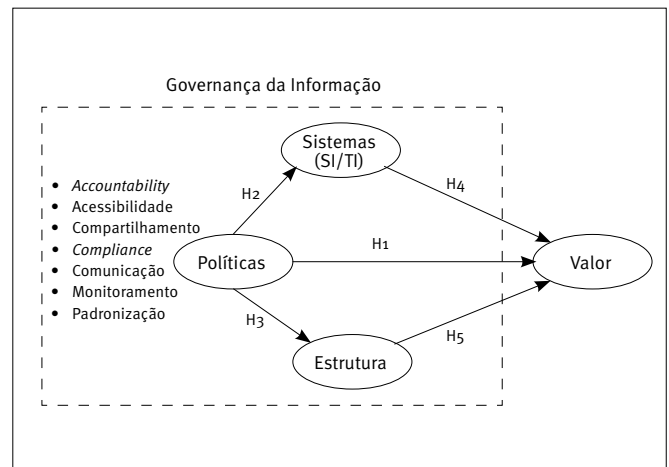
Governança da Informação

- Accountability
- Acessibilidade
- Compartilhamento
- Compliance
- Comunicação
- Monitoramento
- Padronização

Sistemas (SI/TI)

H2

H4

Políticas

H1

Valor

H3

H5

Estrutura